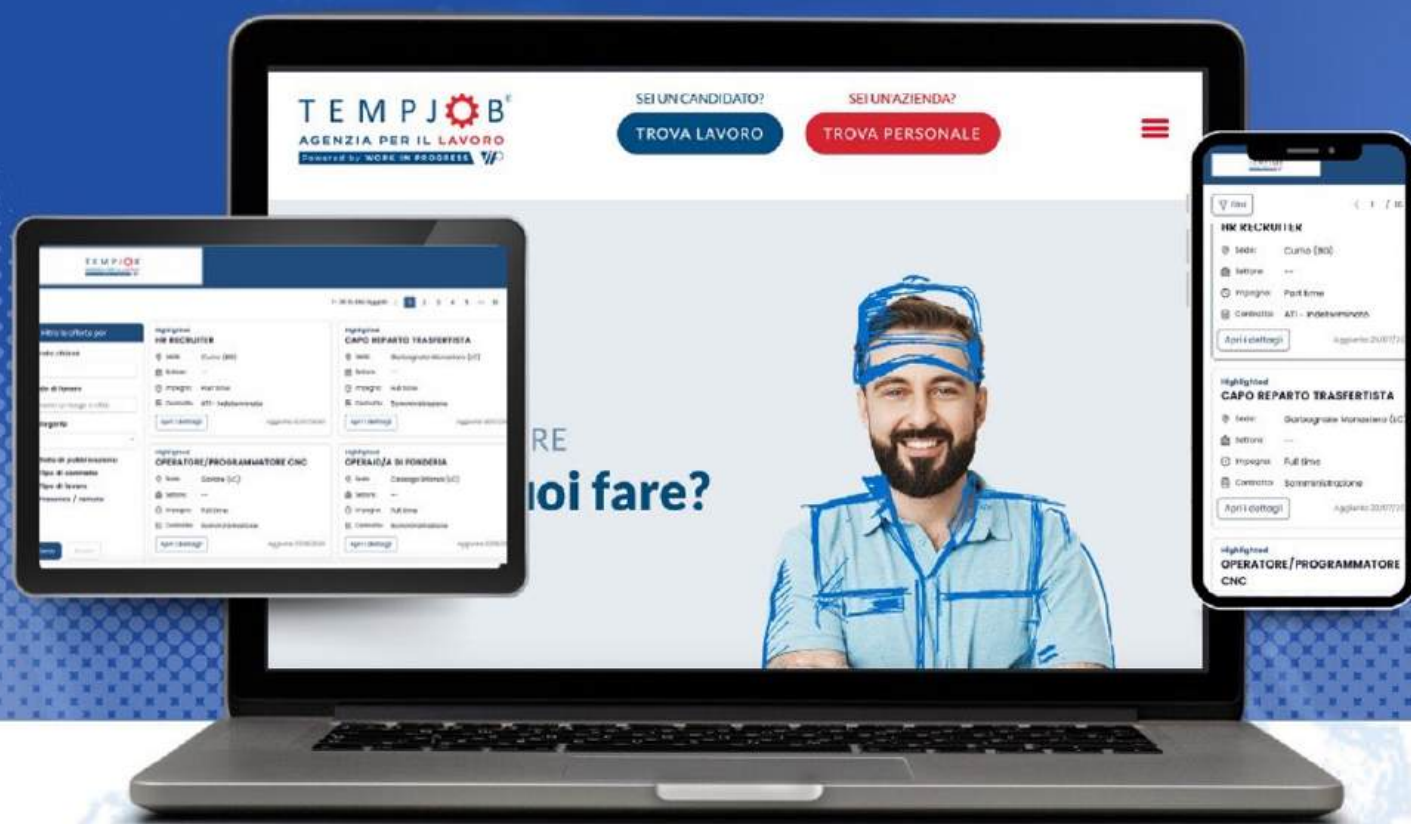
TEMPJOB
AGENZIA PER IL LAVORO
Powered by WORK IN PROGRESS

SEI UN CANDIDATO?
TROVA LAVORO

SEI UN AZIENDA?
TROVA PERSONALE

RE
uoi fare?

TEMPJOB

Filtra le offerte per
Parole chiave
Luogo di lavoro
Categoria
Data di pubblicazione
Tipo di contratto
Tipo di lavoro
Presenza / remoto

Highlighted
HR RECRUITER
Sede: Curno (BG)
Settore: --
Impegno: Part time
Contratto: ATI - Indeterminato
Apri i dettagli

Highlighted
CAPO REPARTO TRASFERTISTA
Sede: Bortoagrate Monastero (LC)
Settore: --
Impegno: Full time
Contratto: Somministrazione
Apri i dettagli

Highlighted
OPERATORE/PROGRAMMATORE CNC
Sede: Cantù (LC)
Settore: --
Impegno: Full time
Contratto: Somministrazione
Apri i dettagli

Highlighted
OPERAIO/A DI FONDERIA
Sede: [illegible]
Settore: --
Impegno: Full time
Contratto: Somministrazione
Apri i dettagli

Filtri
1 / 16
HR RECRUITER
Sede: Curno (BG)
Settore: --
Impegno: Part time
Contratto: ATI - Indeterminato
Apri i dettagli
Aggiunto 25/07/2

Highlighted
CAPO REPARTO TRASFERTISTA
Sede: Bortoagrate Monastero (LC)
Settore: --
Impegno: Full time
Contratto: Somministrazione
Apri i dettagli
Aggiunto 25/07/2

Highlighted
OPERATORE/PROGRAMMATORE CNC